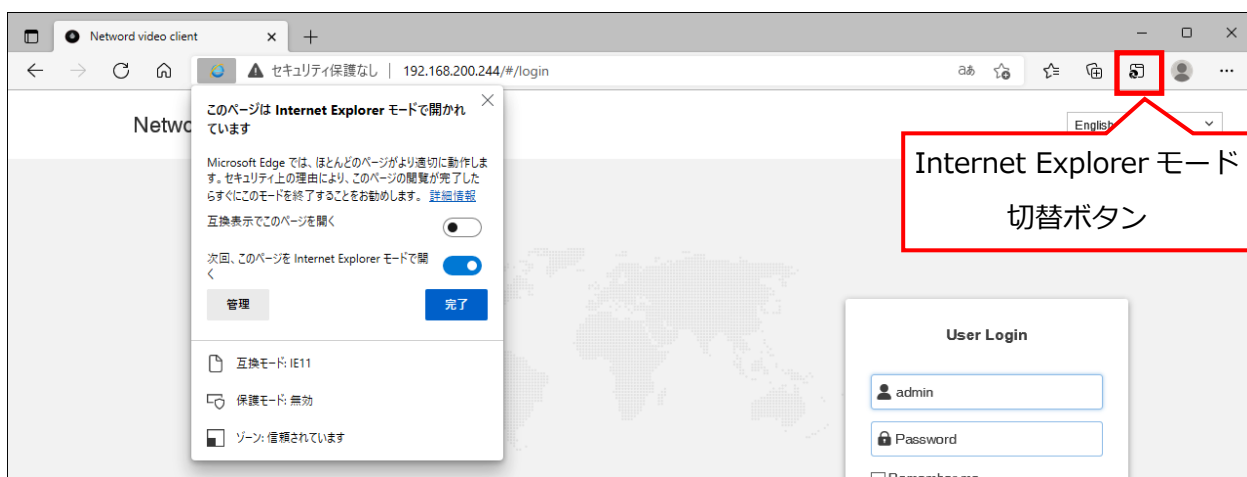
Netword video client ×

セキュリティ保護なし | 192.168.200.244/#/login

Netwo

English

Internet Explorer モード
切替ボタン

このページは Internet Explorer モードで開かれています

Microsoft Edge では、ほとんどのページがより適切に動作します。セキュリティ上の理由により、このページの閲覧が完了したらすぐにこのモードを終了することをお勧めします。詳細情報

互換表示でこのページを開く

次回、このページを Internet Explorer モードで開く

管理

完了

互換モード: IE11

保護モード: 無効

ゾーン: 信頼されています

User Login

admin

Password

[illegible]